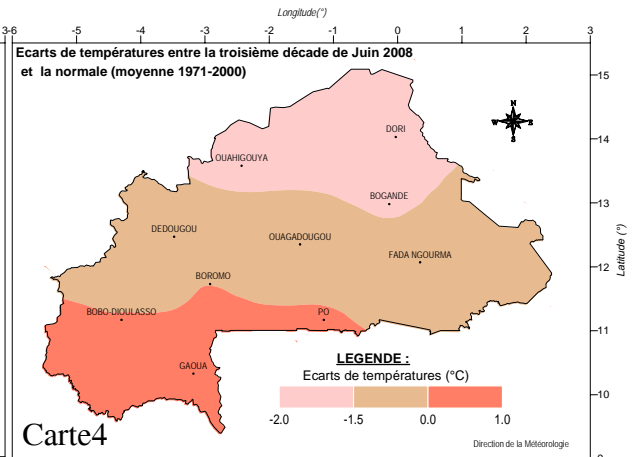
Longitude(°)

3-6 -5 -4 -3 -2 -1 0 1 2 3

Ecarts de températures entre la troisième décade de Juin 2008 et la normale (moyenne 1971-2000)

15
14
13
12
11
10
9

Latitude (°)

N
W E
S

DORI
OUAHIGOUYA
BOGANDE
DEDOUGOU
OUAGADOUGOU
FADA NGOURMA
BOROMO
BOBO-DIOULASSO
PO
GAOUA

LEGENDE :
Ecarts de températures (°C)
-2.0 -1.5 0.0 1.0

Carte4

Direction de la Météorologie